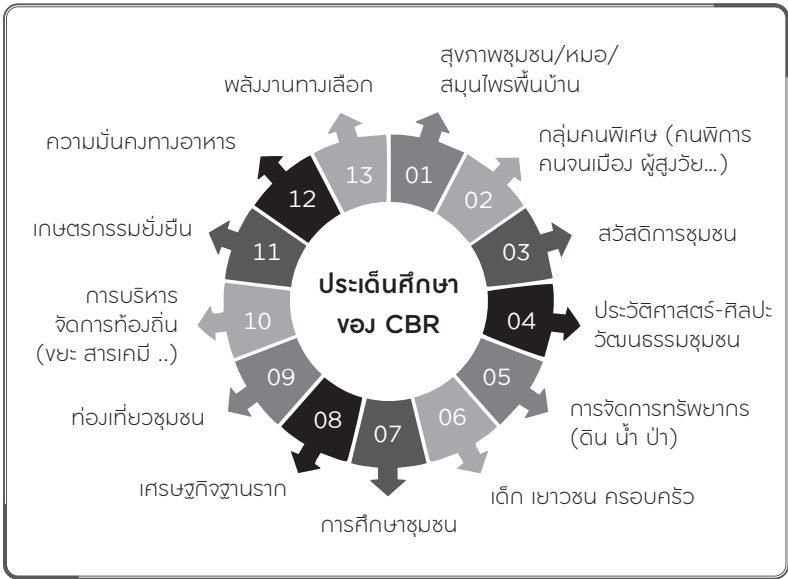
ประเด็นศึกษา
ของ CBR

01 สุขภาพชุมชน/หมอ/สมุนไพรพื้นบ้าน

02 กลุ่มคนพิเศษ (คนพิการ คนจนเมือง ผู้สูงวัย...)

03 สวัสดิการชุมชน

04 ประวัติศาสตร์-ศิลปะ วัฒนธรรมชุมชน

05 การจัดการทรัพยากร (ดิน น้ำ ป่า)

06 เด็ก เยาวชน ครอบครัว

07 การศึกษาชุมชน

08 เศรษฐกิจฐานราก

09 ท่องเที่ยวชุมชน

10 การบริหาร จัดการท้องถิ่น (ขยะ สารเคมี ..)

11 เกษตรกรรมยั่งยืน

12 ความมั่นคงทางอาหาร

13 พลังงานทางเลือก